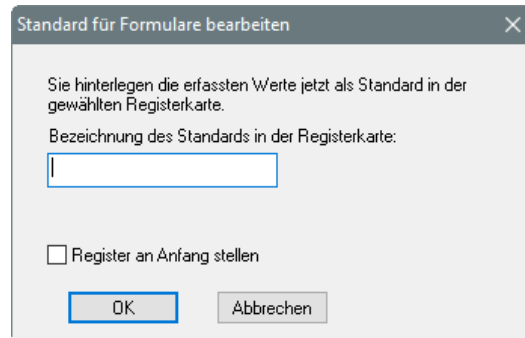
Standard für Formulare bearbeiten

×

Sie hinterlegen die erfassten Werte jetzt als Standard in der gewählten Registerkarte.

Bezeichnung des Standards in der Registerkarte:

Register an Anfang stellen

OK

Abbrechen